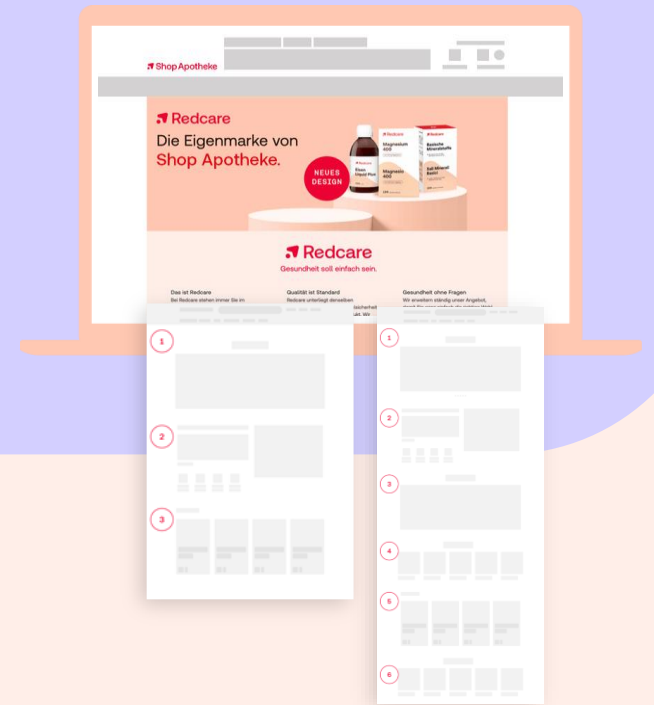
Shop Apotheke

Redcare

Die Eigenmarke von Shop Apotheke.

NEUES DESIGN

Redcare

Magnesium 400

Basische Mineralstoffe

Redcare

Gesundheit soll einfach sein.

Das ist Redcare
Bei Redcare stehen immer Sie im

Qualität ist Standard
Redcare unterliegt denselben

Gesundheit ohne Fragen
Wir erweitern ständig unser Angebot,

1
2
3

1
2
3
4
5
6